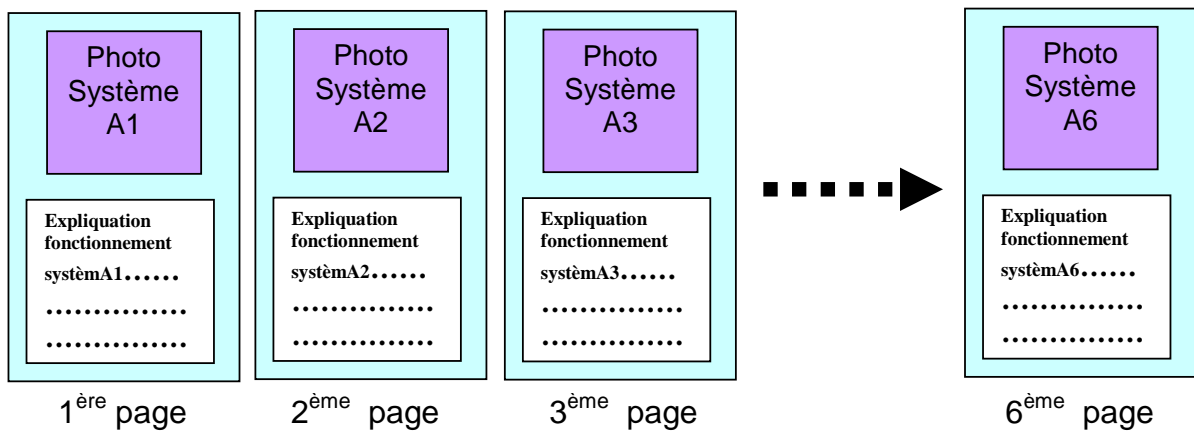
Photo Système A1

Expliquation fonctionnement systèmA1……
……………
……………

1$^{ère}$ page

Photo Système A2

Expliquation fonctionnement systèmA2……
……………
……………

2$^{ème}$ page

Photo Système A3

Expliquation fonctionnement systèmA3……
……………
……………

3$^{ème}$ page

Photo Système A6

Expliquation fonctionnement systèmA6……
……………
……………

6$^{ème}$ page